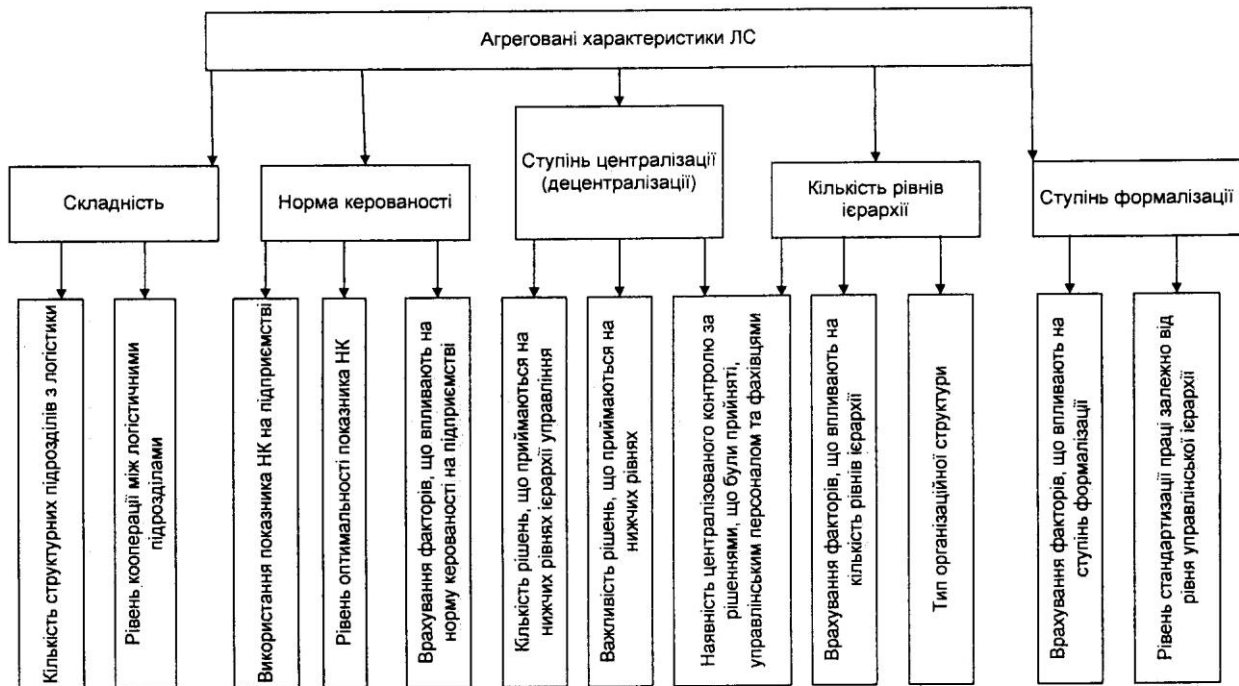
Агреговані характеристики ЛС

Складність

Кількість структурних підрозділів з логістики

Рівень кооперації між логістичними підрозділами

Норма керованості

Використання показника НК на підприємстві

Рівень оптимальності показника НК

Врахування факторів, що впливають на норму керованості на підприємстві

Ступінь централізації (децентралізації)

Кількість рішень, що приймаються на нижчих рівнях ієрархії управління

Важливість рішень, що приймаються на нижчих рівнях

Наявність централізованого контролю за рішеннями, що були прийняті, управлінським персоналом та фахівцями

Кількість рівнів ієрархії

Врахування факторів, що впливають на кількість рівнів ієрархії

Тип організаційної структури

Ступінь формалізації

Врахування факторів, що впливають на ступінь формалізації

Рівень стандартизації праці залежно від рівня управлінської ієрархії